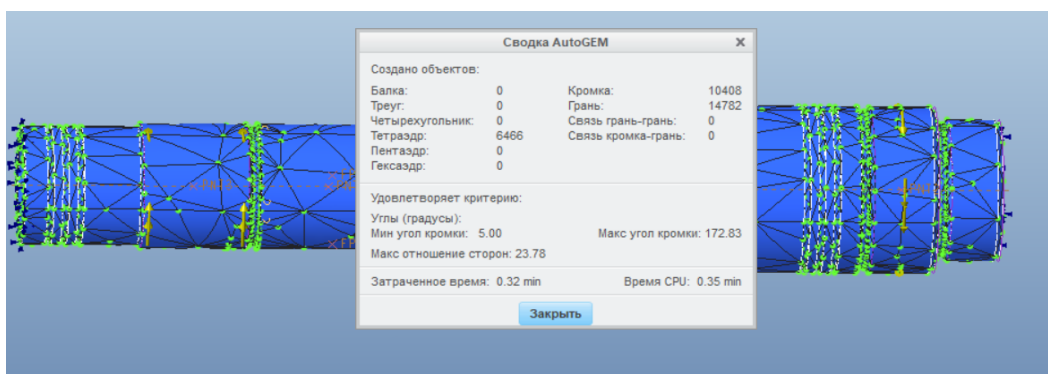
Сводка AutoGEM

Создано объектов:

| | | | |
|---|---|---|---|
| Балка: | 0 | Кромка: | 10408 |
| Треуг: | 0 | Грань: | 14782 |
| Четырехугольник: | 0 | Связь грань-грань: | 0 |
| Тетраэдр: | 6466 | Связь кромка-грань: | 0 |
| Пентаэдр: | 0 | | |
| Гексаэдр: | 0 | | |

Удовлетворяет критерию:

Углы (градусы):
Мин угол кромки: 5.00 Макс угол кромки: 172.83

Макс отношение сторон: 23.78

Затраченное время: 0.32 min Время CPU: 0.35 min

Закрыть